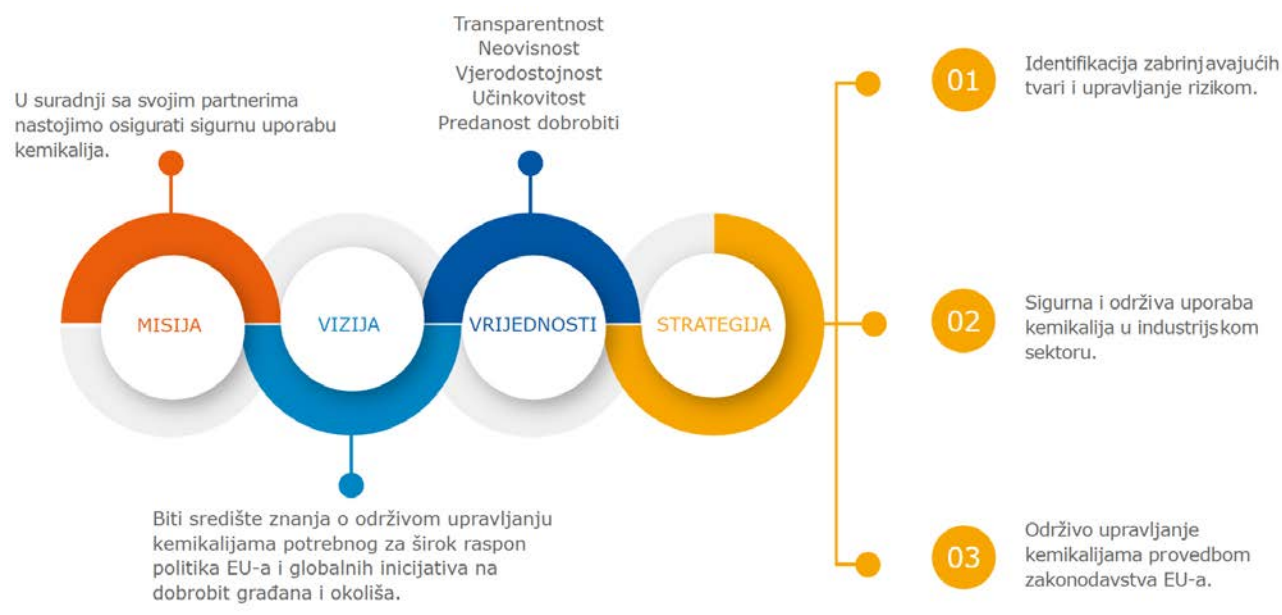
U suradnji sa svojim partnerima nastojimo osigurati sigurnu uporabu kemikalija.

Transparentnost
Neovisnost
Vjerodostojnost
Učinkovitost
Predanost dobrobiti

MISIJA

VIZIJA

VRIJEDNOSTI

STRATEGIJA

Biti središte znanja o održivom upravljanju kemikalijama potrebnog za širok raspon politika EU-a i globalnih inicijativa na dobrobit građana i okoliša.

01

Identifikacija zabrinjavajućih tvari i upravljanje rizikom.

02

Sigurna i održiva uporaba kemikalija u industrijskom sektoru.

03

Održivo upravljanje kemikalijama provedbom zakonodavstva EU-a.